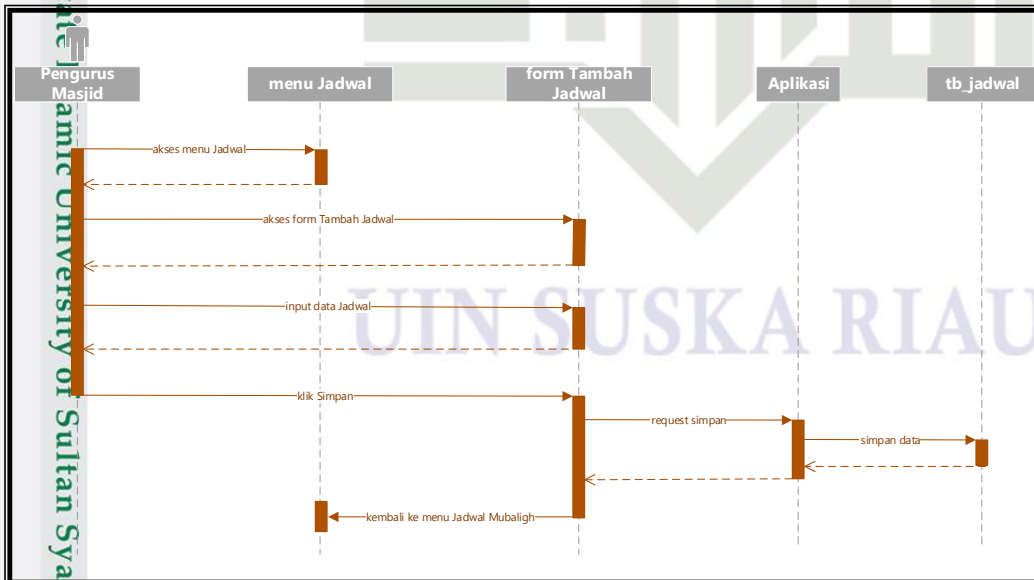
Pengurus Masjid

menu Jadwal

form Tambah Jadwal

Aplikasi

tb_jadwal

akses menu Jadwal

akses form Tambah Jadwal

input data Jadwal

klik Simpan

request simpan

simpan data

kembali ke menu Jadwal Mubaligh

UIN SUSKA RIAU

ate Islamic University of Sultan Sya